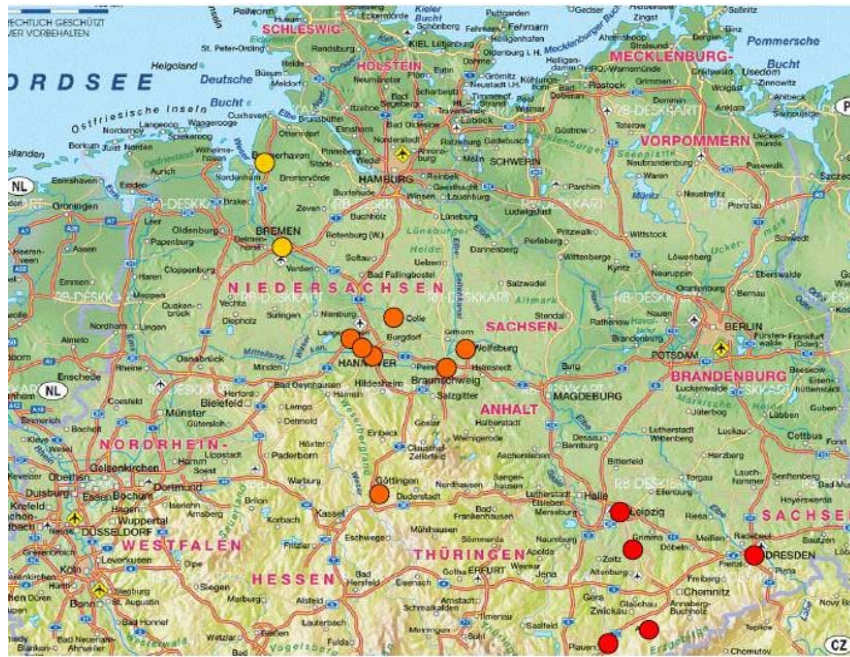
RECHTLICH GESCHÜTZT
VER VORBEHALTEN

SCHLESWIG-
HOLSTEIN
MECKLENBURG-
VORPOMMERN
Pommersche Bucht
Kieler Bucht
Mecklenburger Bucht
ORDSEE
Deutsche Bucht
Helgoland
Ostfriesische Inseln
Bremerhaven
HAMBURG
SCHWERIN
BREMEN
NIEDERSACHSEN
SACHSEN-
ANHALT
BERLIN
POTSDAM
BRANDENBURG
MAGDEBURG
HANNOVER
Braunschweig
Wolfsburg
Celle
Salzgitter
Hildesheim
Göttingen
NORDRHEIN-
WESTFALEN
DÜSSELDORF
Dortmund
Bochum
Essen
Duisburg
Bielefeld
Münster
Kassel
HESSEN
THÜRINGEN
ERFURT
Halle
Leipzig
DRESDEN
SACHSEN
Chemnitz
Zwickau
Plauen
Jena
Weimar
Gera
Lübeck
KIEL
Rostock
Stralsund
Greifswald
Neubrandenburg
Oldenburg
Osnabrück
Lüneburg
Wittenberge
Dessau
Cottbus
Frankfurt
Bonn
Köln
Siegen
Fulda
Erzgebirge
NL
CZ
RB-DESKKART